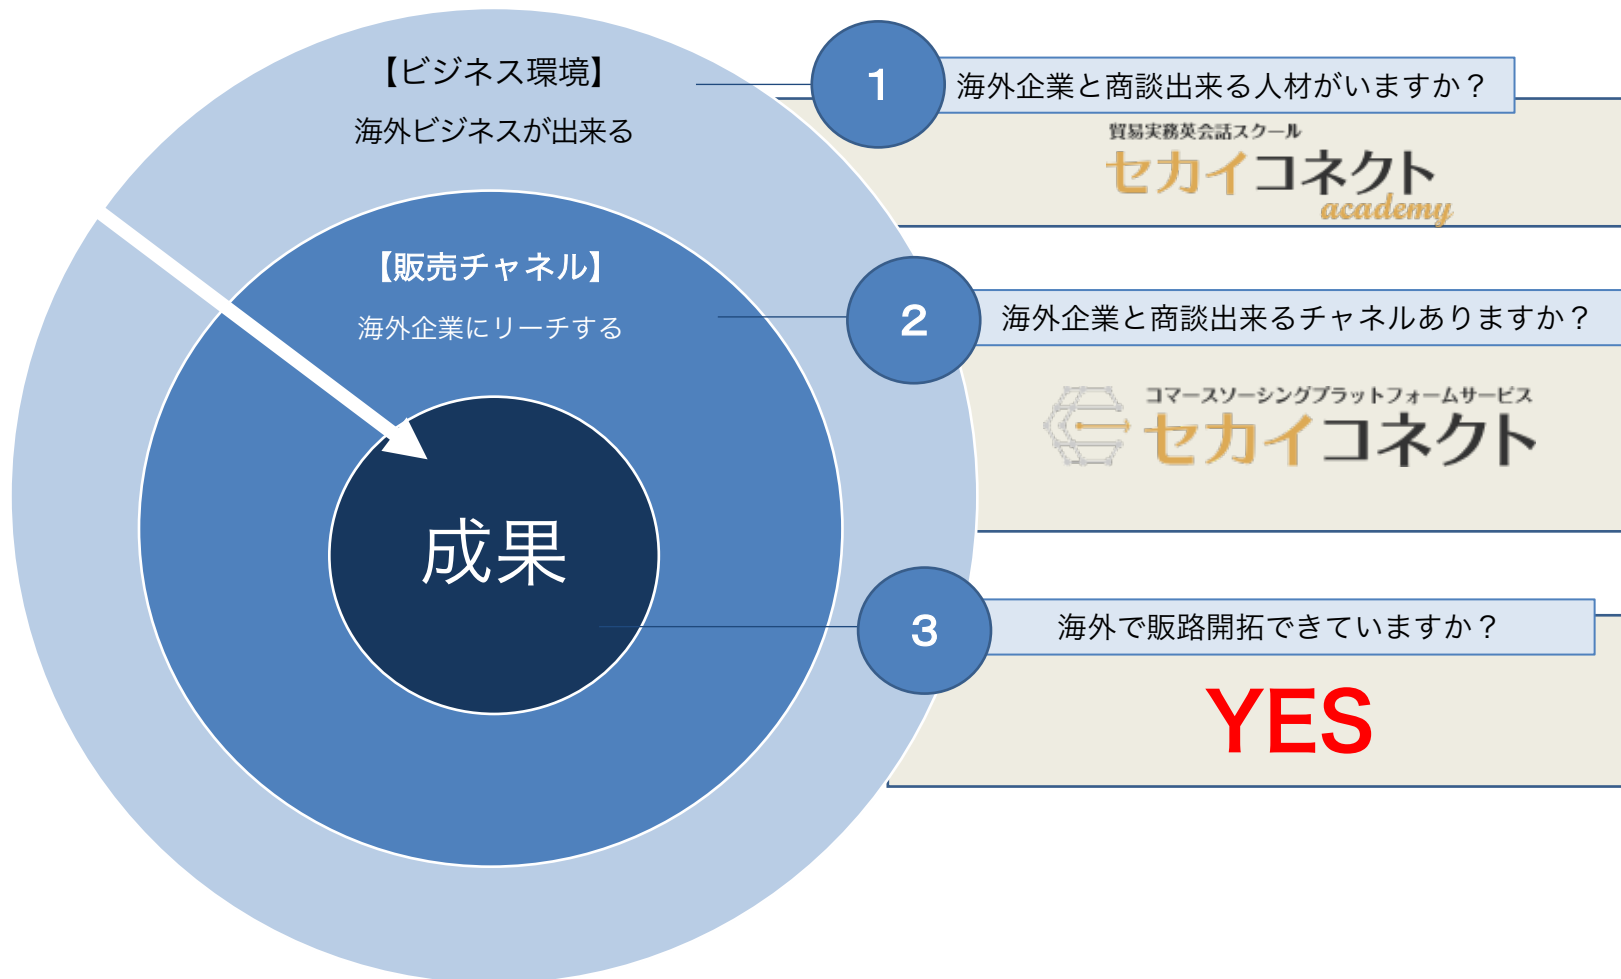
【ビジネス環境】
海外ビジネスが出来る

【販売チャネル】
海外企業にリーチする

成果

1
海外企業と商談出来る人材がいますか？

貿易実務英会話スクール
セカイコネクト
academy

2
海外企業と商談出来るチャネルありますか？

コマースソーシングプラットフォームサービス
セカイコネクト

3
海外で販路開拓できていますか？

YES